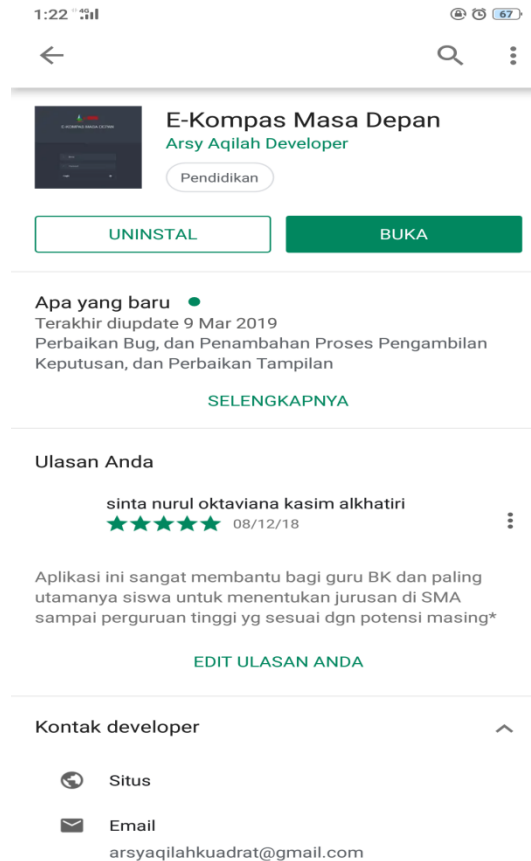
1:22 4G

67

E-Kompas Masa Depan
Arsy Aqilah Developer
Pendidikan

UNINSTAL
BUKA

Apa yang baru
Terakhir diupdate 9 Mar 2019
Perbaikan Bug, dan Penambahan Proses Pengambilan Keputusan, dan Perbaikan Tampilan

SELENGKAPNYA

Ulasan Anda

sinta nurul oktaviana kasim alkhatiri
08/12/18

Aplikasi ini sangat membantu bagi guru BK dan paling utamanya siswa untuk menentukan jurusan di SMA sampai perguruan tinggi yg sesuai dgn potensi masing*

EDIT ULASAN ANDA

Kontak developer

Situs

Email
arsyaqilahkuadrat@gmail.com